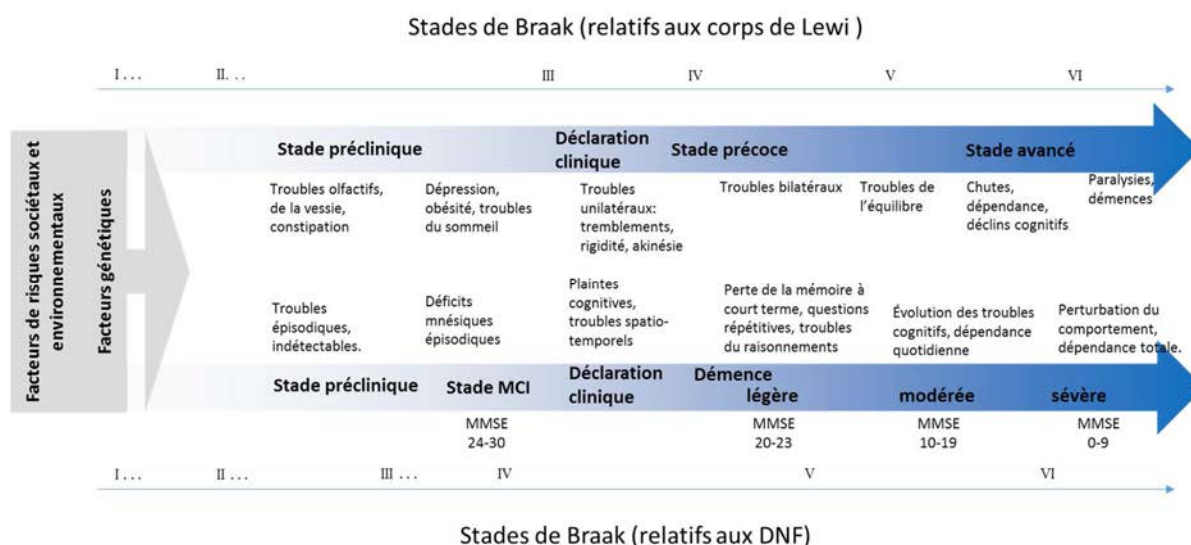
Stades de Braak (relatifs aux corps de Lewi )

I . . . II. . . III IV V VI

Facteurs de risques sociétaux et environnementaux

Facteurs génétiques

Stade préclinique

Déclaration clinique

Stade précoce

Stade avancé

Troubles olfactifs, de la vessie, constipation

Dépression, obésité, troubles du sommeil

Troubles unilatéraux: tremblements, rigidité, akinésie

Troubles bilatéraux

Troubles de l'équilibre

Chutes, dépendance, déclins cognitifs

Paralysies, démences

Troubles épisodiques, indétectables.

Déficits mnésiques épisodiques

Plaintes cognitives, troubles spatio-temporels

Perte de la mémoire à court terme, questions répétitives, troubles du raisonnements

Évolution des troubles cognitifs, dépendance quotidienne

Perturbation du comportement, dépendance totale.

Stade préclinique

Stade MCI

Déclaration clinique

Démence légère

modérée

sévère

MMSE 24-30

MMSE 20-23

MMSE 10-19

MMSE 0-9

I . . . II . . . III . . . IV V VI

Stades de Braak (relatifs aux DNF)